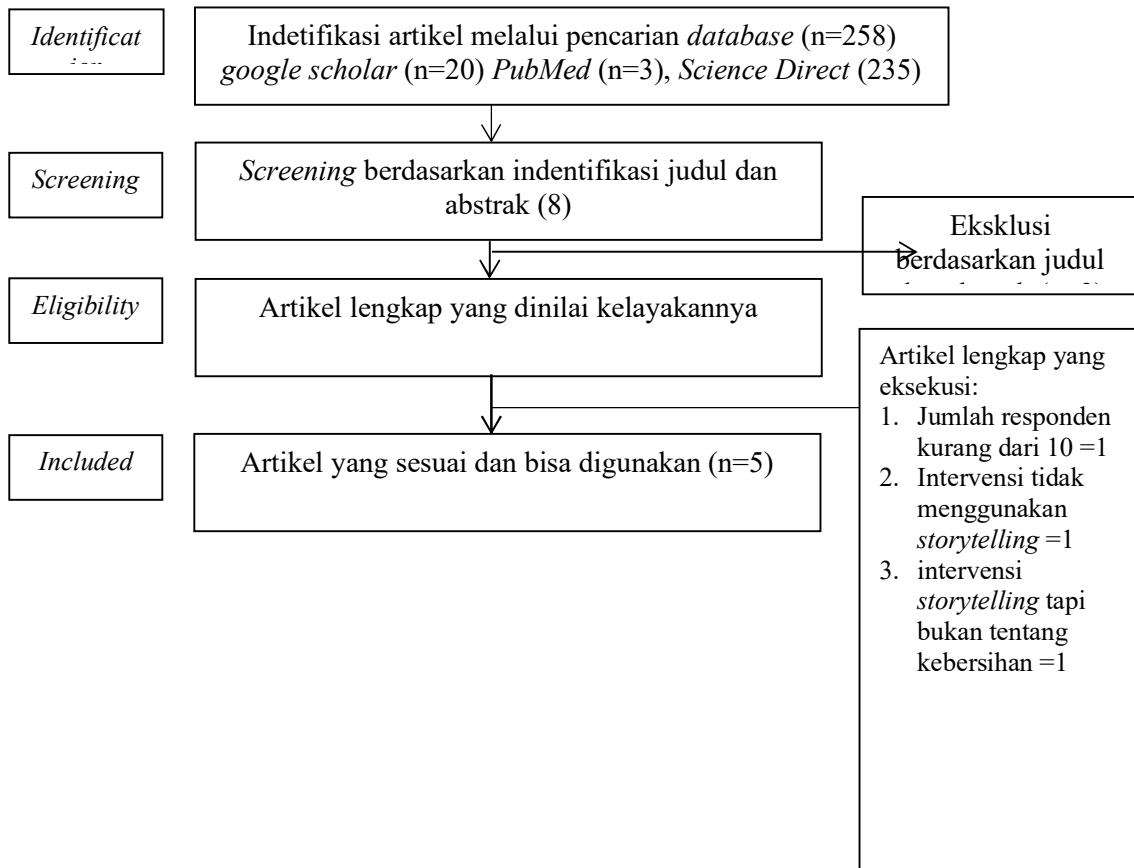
Identificat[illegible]

Indetifikasi artikel melalui pencarian *database* (n=258) *google scholar* (n=20) *PubMed* (n=3), *Science Direct* (235)

Screening

*Screening* berdasarkan indentifikasi judul dan abstrak (8)

Eksklusi berdasarkan judul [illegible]

Eligibility

Artikel lengkap yang dinilai kelayakannya

Artikel lengkap yang eksekusi:
1. Jumlah responden kurang dari 10 =1
2. Intervensi tidak menggunakan *storytelling* =1
3. intervensi *storytelling* tapi bukan tentang kebersihan =1

Included

Artikel yang sesuai dan bisa digunakan (n=5)